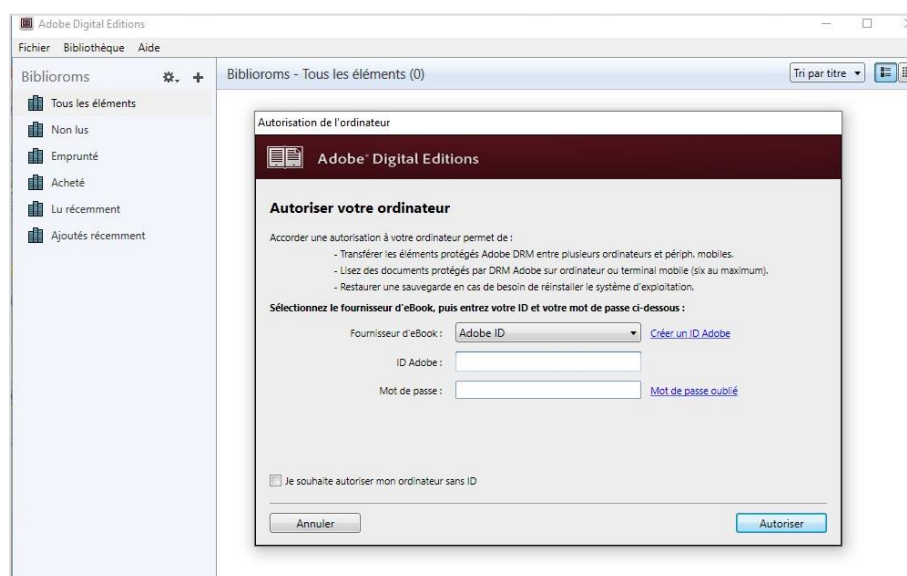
Adobe Digital Editions

Fichier Bibliothèque Aide

Biblioroms

Tous les éléments
Non lus
Emprunté
Acheté
Lu récemment
Ajoutés récemment

Biblioroms - Tous les éléments (0)

Tri par titre

Autorisation de l'ordinateur

Adobe® Digital Editions

Autoriser votre ordinateur

Accorder une autorisation à votre ordinateur permet de :
- Transférer les éléments protégés Adobe DRM entre plusieurs ordinateurs et périph. mobiles.
- Lisez des documents protégés par DRM Adobe sur ordinateur ou terminal mobile (six au maximum).
- Restaurer une sauvegarde en cas de besoin de réinstaller le système d'exploitation.

Sélectionnez le fournisseur d'eBook, puis entrez votre ID et votre mot de passe ci-dessous :

Fournisseur d'eBook : Adobe ID Créer un ID Adobe

ID Adobe :

Mot de passe : Mot de passe oublié

Je souhaite autoriser mon ordinateur sans ID

Annuler

Autoriser